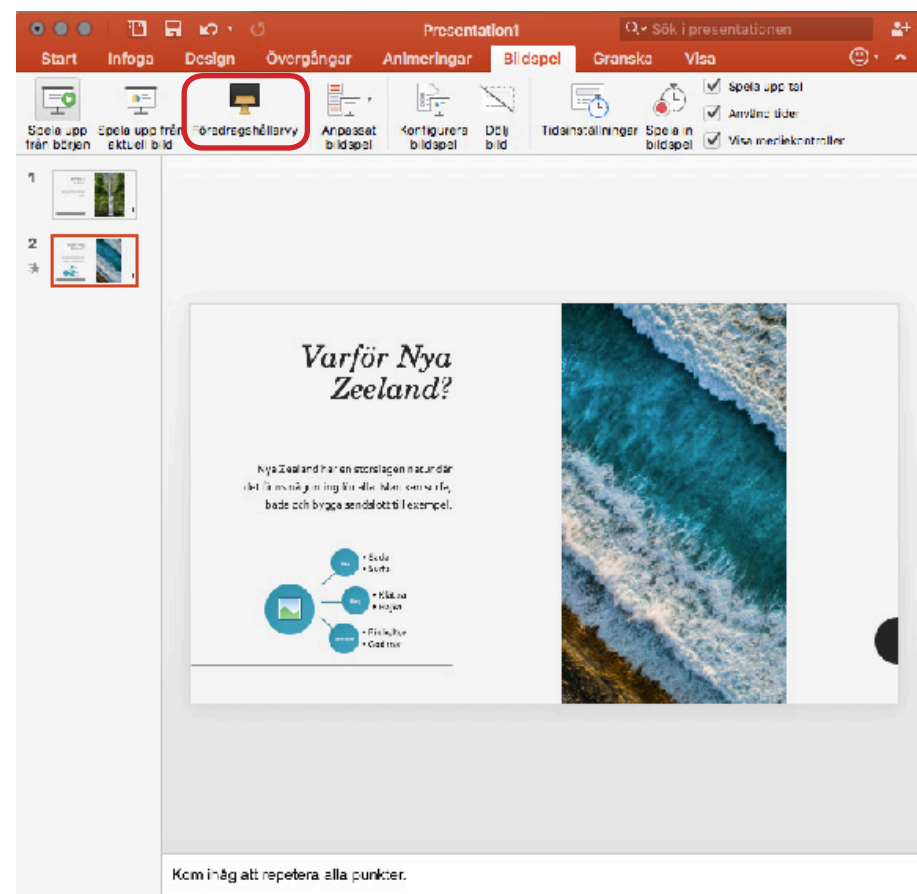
Presentation1

Sök i presentationen

Start Infoga Design Övergångar Animeringar Bildspel Granska Visa

Spela upp från början
Spela upp från aktuell bild
Föredragshållarvy
Anpassat bildspel
Konfigurera bildspel
Dölj bild
Tidsinställningar
Spela in bildspel
Spela upp tal
Använd tider
Visa mediekontroller

1

2

Varför Nya Zeeland?

Nya Zeeland har en storslagen natur där det finns möjlighet för alla att uppleva, till exempel bada och bygga sandslott till exempel.

• Bada
• Surfa

• Klättra
• Hajar

• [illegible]
• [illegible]

Kom ihåg att repetera alla punkter.